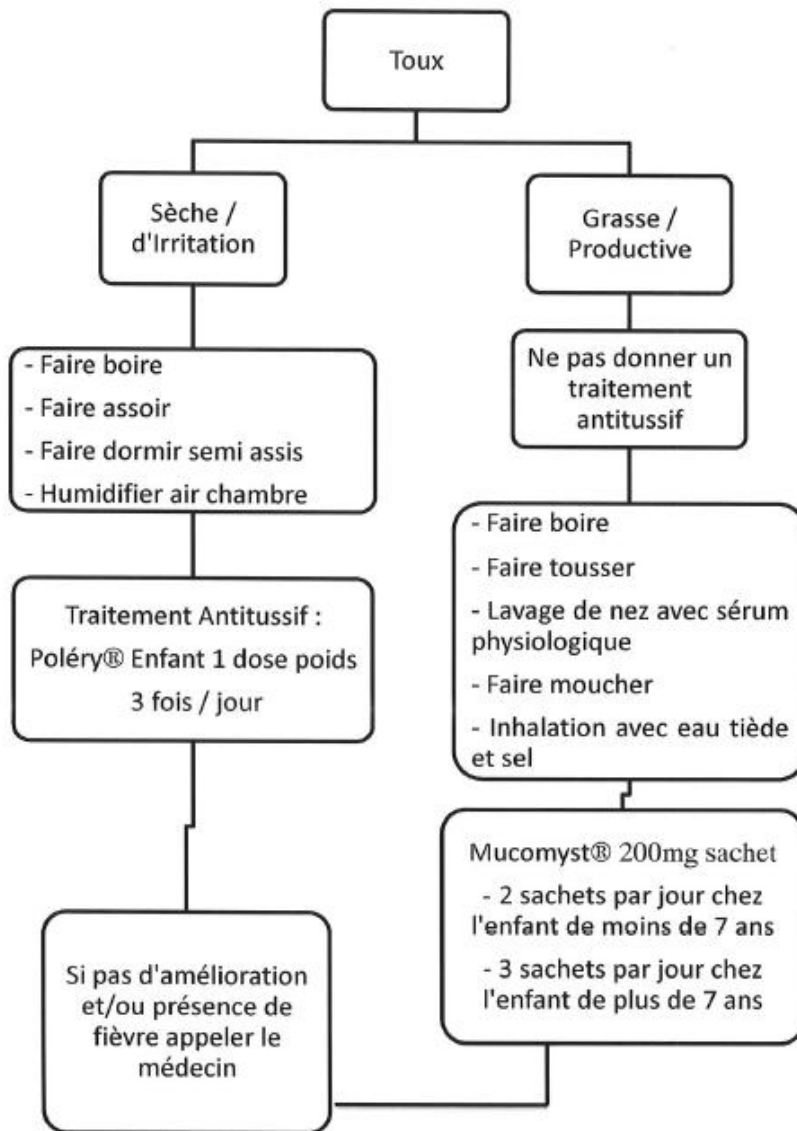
Toux

Sèche / d'Irritation

Grasse / Productive

- Faire boire
- Faire assoir
- Faire dormir semi assis
- Humidifier air chambre

Ne pas donner un traitement antitussif

Traitement Antitussif :
Poléry® Enfant 1 dose poids
3 fois / jour

- Faire boire
- Faire tousser
- Lavage de nez avec sérum physiologique
- Faire moucher
- Inhalation avec eau tiède et sel

Mucomyst® 200mg sachet
- 2 sachets par jour chez l'enfant de moins de 7 ans
- 3 sachets par jour chez l'enfant de plus de 7 ans

Si pas d'amélioration et/ou présence de fièvre appeler le médecin